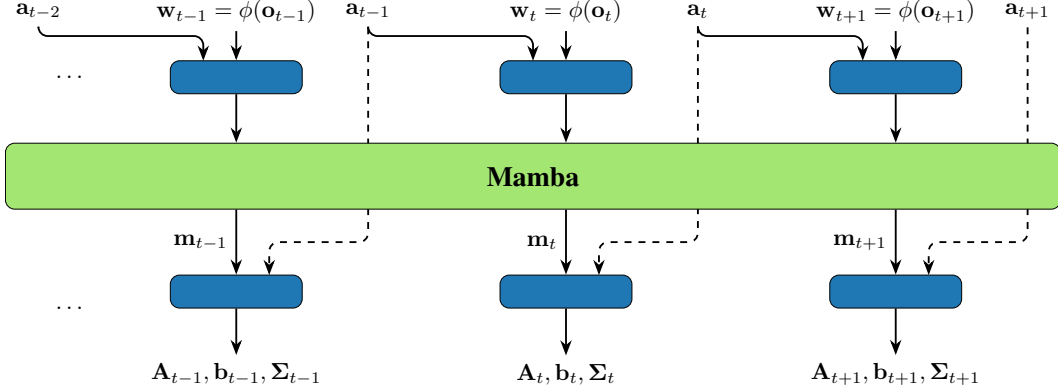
$\mathbf{a}_{t-2}$ $\mathbf{w}_{t-1} = \phi(\mathbf{o}_{t-1})$ $\mathbf{a}_{t-1}$ $\mathbf{w}_t = \phi(\mathbf{o}_t)$ $\mathbf{a}_t$ $\mathbf{w}_{t+1} = \phi(\mathbf{o}_{t+1})$ $\mathbf{a}_{t+1}$

...

Mamba

$\mathbf{m}_{t-1}$ $\mathbf{m}_t$ $\mathbf{m}_{t+1}$

...

$\mathbf{A}_{t-1}, \mathbf{b}_{t-1}, \mathbf{\Sigma}_{t-1}$ $\mathbf{A}_t, \mathbf{b}_t, \mathbf{\Sigma}_t$ $\mathbf{A}_{t+1}, \mathbf{b}_{t+1}, \mathbf{\Sigma}_{t+1}$